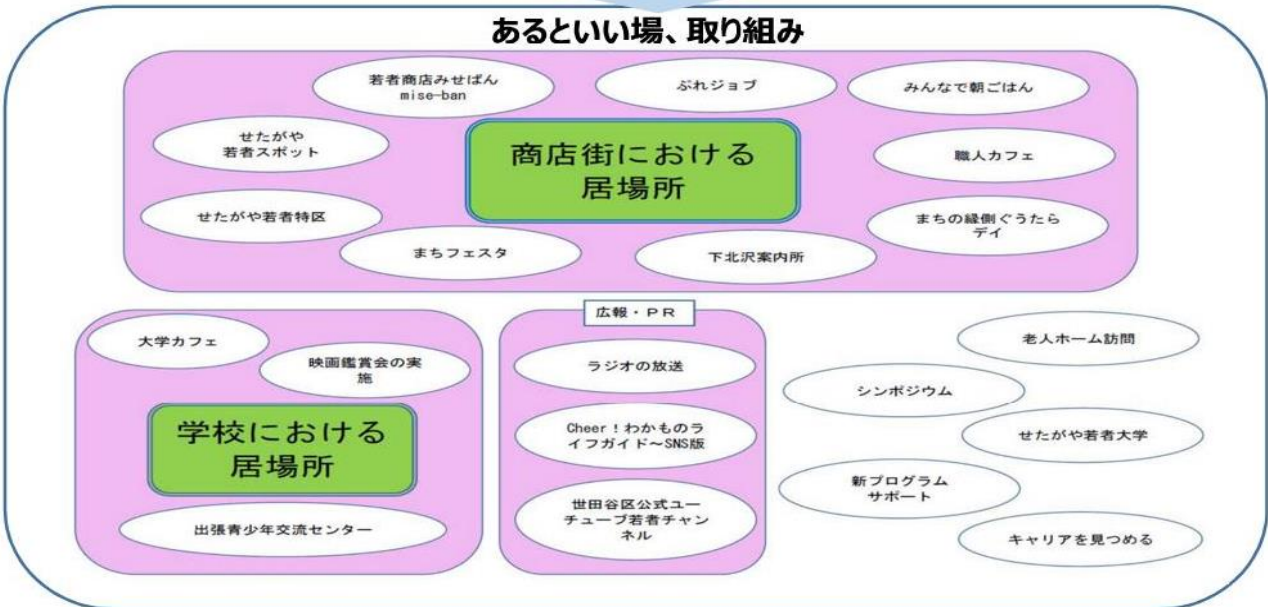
あるといい場、取り組み

若者商店みせばん mise-ban

ぷれジョブ

みんなで朝ごはん

せたがや 若者スポット

商店街における 居場所

職人カフェ

せたがや若者特区

まちの縁側ぐうたら デイ

まちフェスタ

下北沢案内所

大学カフェ

映画鑑賞会の実施

学校における 居場所

出張青少年交流センター

広報・PR

ラジオの放送

Cheer！わかものライフガイド～SNS版

世田谷区公式ユーチューブ若者チャンネル

老人ホーム訪問

シンポジウム

せたがや若者大学

新プログラム サポート

キャリアを見つめる